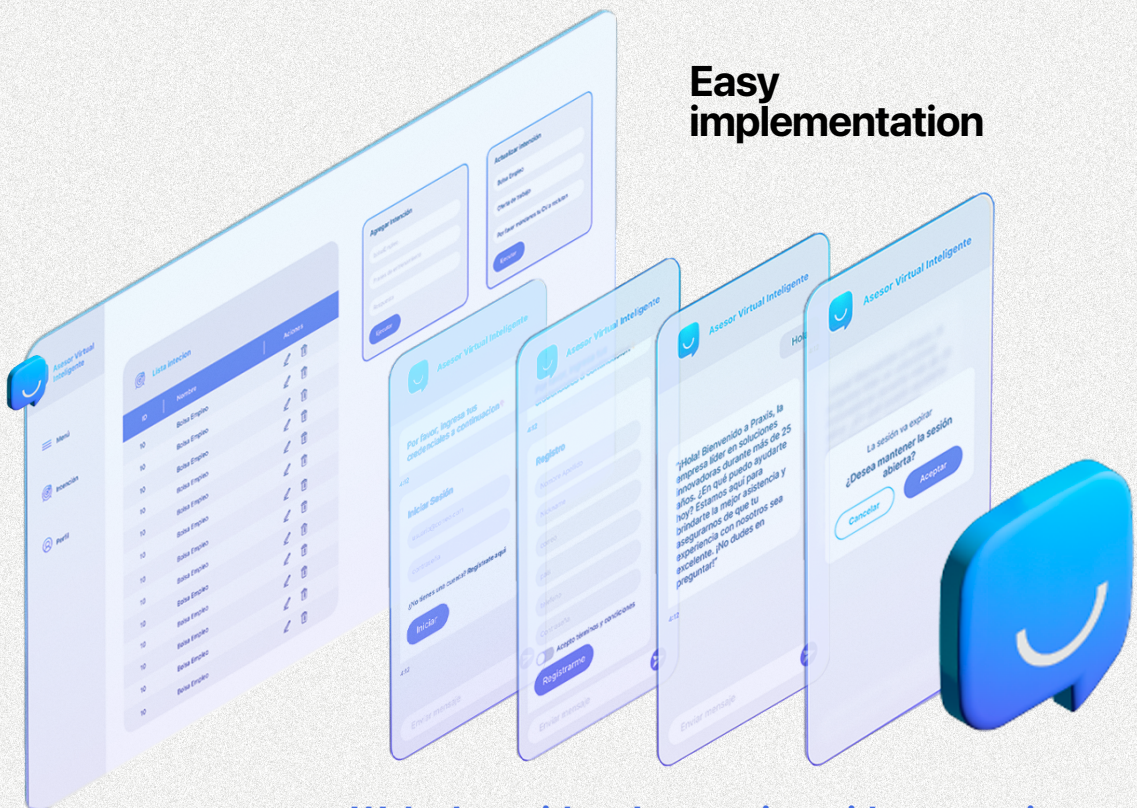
Easy implementation

Asesor Virtual Inteligente

Menú

Intención

Perfil

Lista Intecion

Acciones

ID

Nombre

10

Bolsa Empleo

Agregar Intención

Ejecutar

Actualizar intención

Bolsa Empleo

Oferta de trabajo

Por favor, ingresa tus credenciales a continuación

Iniciar Sesión

¿No tienes una cuenta? Registrate aquí

Iniciar

Enviar mensaje

Registro

Acepto términos y condiciones

Registrarme

"¡Hola! Bienvenido a Praxis, la empresa líder en soluciones innovadoras durante más de 25 años. ¿En qué puedo ayudarte hoy? Estamos aquí para brindarte la mejor asistencia y asegurarnos de que tu experiencia con nosotros sea excelente. ¡No dudes en preguntar!"

Hola

La sesión va expirar

¿Desea mantener la sesión abierta?

Cancelar

Aceptar

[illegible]